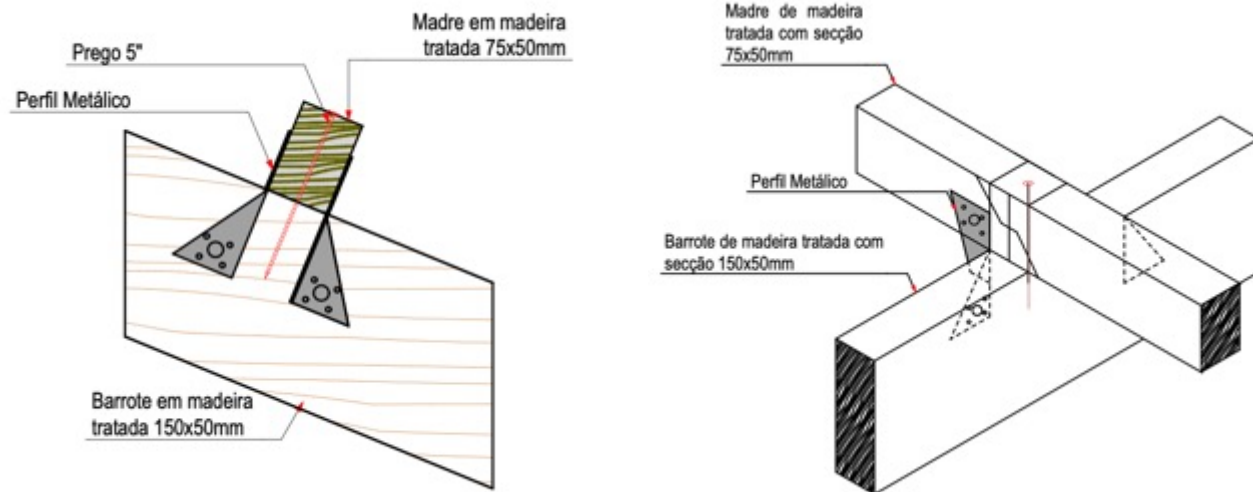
Madre em madeira tratada 75x50mm

Prego 5"

Perfil Metálico

Barrote em madeira tratada 150x50mm

Madre de madeira tratada com secção 75x50mm

Perfil Metálico

Barrote de madeira tratada com secção 150x50mm